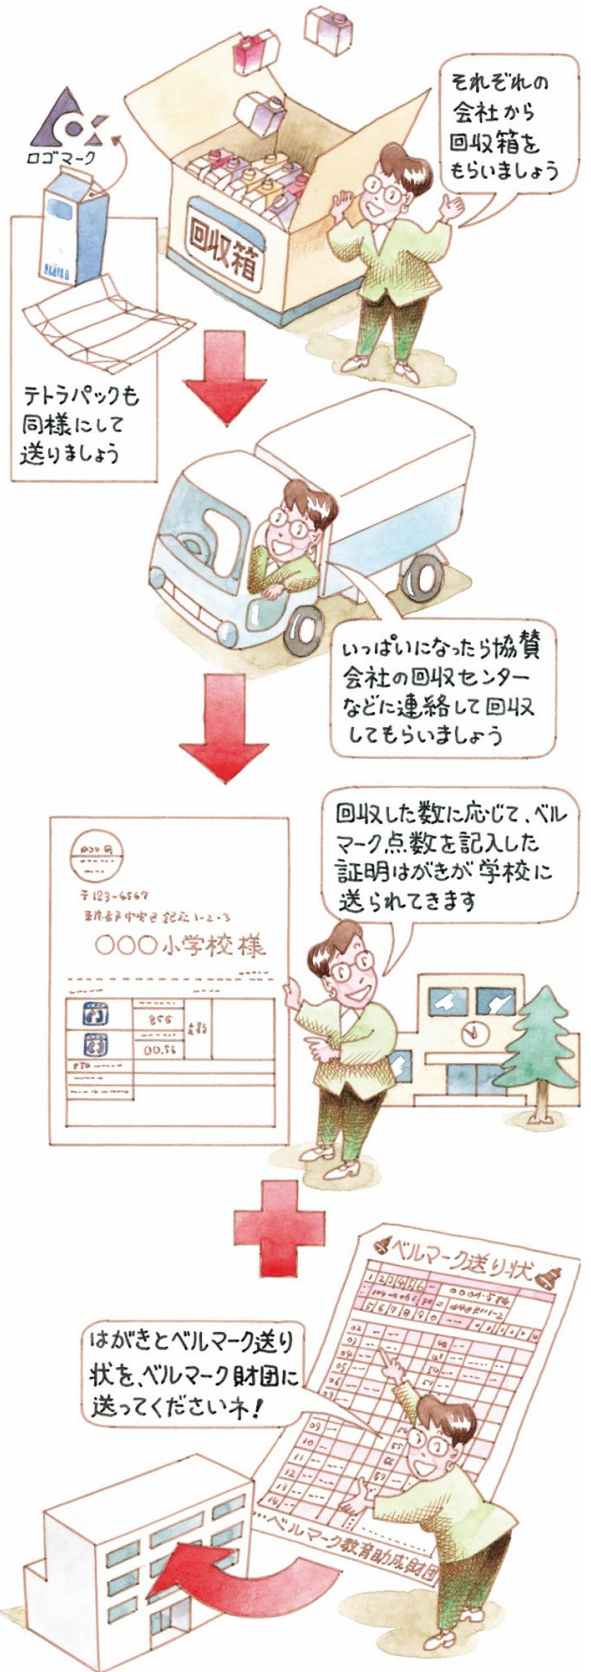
ロゴマーク

回収箱

それぞれの会社から回収箱をもらいましょう

テトラパックも同様にして送りましょう

いっぱいになったら協賛会社の回収センターなどに連絡して回収してもらいましょう

回収した数に応じて、ベルマーク点数を記入した証明はがきが学校に送られてきます

〒123-4567

○○○小学校様

856

00.56

ベルマーク送り状

はがきとベルマーク送り状を、ベルマーク財団に送ってくださいネ！

ベルマーク教育助成財団